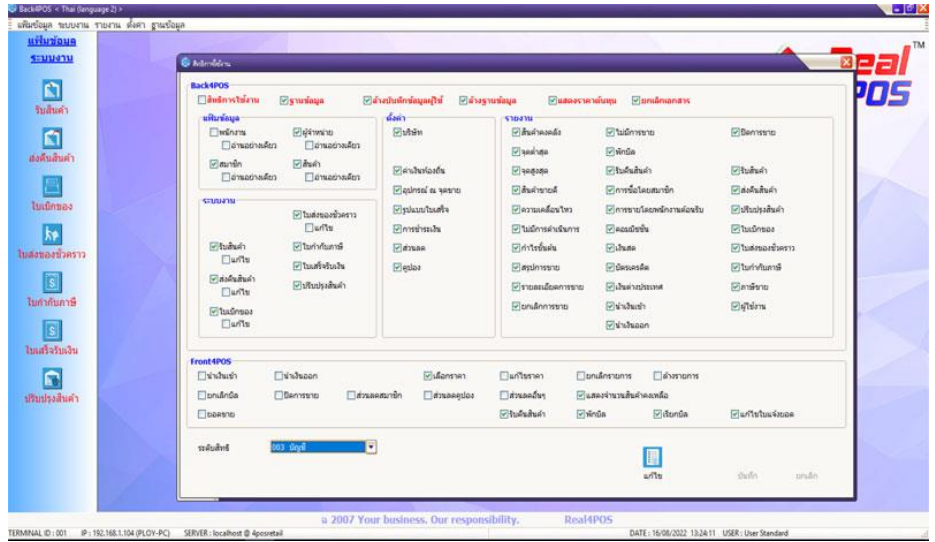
Back4POS < Thai (language 2) >

แฟ้มข้อมูล ระบบงาน รายงาน ตั้งค่า ฐานข้อมูล

แฟ้มข้อมูล
ระบบงาน

รับสินค้า
ส่งคืนสินค้า
ใบเบิกของ
ใบส่งของชั่วคราว
ใบกำกับภาษี
ใบเสร็จรับเงิน
ปรับปรุงสินค้า

สิทธิการใช้งาน

Back4POS
สิทธิการใช้งาน ฐานข้อมูล ล้างบันทึกข้อมูลผู้ใช้ ล้างฐานข้อมูล แสดงราคาต้นทุน ยกเลิกเอกสาร

แฟ้มข้อมูล
พนักงาน อ่านอย่างเดียว
ผู้จำหน่าย อ่านอย่างเดียว
สมาชิก อ่านอย่างเดียว
สินค้า อ่านอย่างเดียว

ระบบงาน
ใบส่งของชั่วคราว แก้ไข
รับสินค้า แก้ไข
ใบกำกับภาษี
ส่งคืนสินค้า แก้ไข
ใบเสร็จรับเงิน
ปรับปรุงสินค้า
ใบเบิกของ แก้ไข

ตั้งค่า
บริษัท
ค่าเงินท้องถิ่น
อุปกรณ์ ณ จุดขาย
รูปแบบใบเสร็จ
การชำระเงิน
ส่วนลด
คูปอง

รายงาน
สินค้าคงคลัง
ไม่มีการขาย
ปิดการขาย
จุดต่ำสุด
พักบิล
จุดสูงสุด
รับคืนสินค้า
รับสินค้า
สินค้าขายดี
การซื้อโดยสมาชิก
ส่งคืนสินค้า
ความเคลื่อนไหว
การขาย/โอนพนักงานต้อนรับ
ปรับปรุงสินค้า
ไม่มีการดำเนินการ
คอมมิชชั่น
ใบเบิกของ
กำไรขั้นต้น
เงินสด
ใบส่งของชั่วคราว
สรุปการขาย
บัตรเครดิต
ใบกำกับภาษี
รายละเอียดการขาย
เงินต่างประเทศ
ภาษีขาย
ยกเลิกการขาย
นำเงินเข้า
ผู้ใช้งาน
นำเงินออก

Front4POS
นำเงินเข้า นำเงินออก เลือกราคา แก้ไขราคา ยกเลิกรายการ ล้างรายการ
ยกเลิกบิล ปิดการขาย ส่วนลดสมาชิก ส่วนลดคูปอง ส่วนลดอื่นๆ แสดงจำนวนสินค้าคงเหลือ
ยอดขาย รับคืนสินค้า พักบิล เรียกบิล แก้ไขใบแจ้งยอด

ระดับสิทธิ์ 003 บัญชี

แก้ไข บันทึก ยกเลิก

Real POS TM

© 2007 Your business. Our responsibility. Real4POS

TERMINAL ID : 001 IP : 192.168.1.104 (PLOY-PC) SERVER : localhost @ 4posretail DATE : 16/08/2022 13:24:11 USER : User Standard